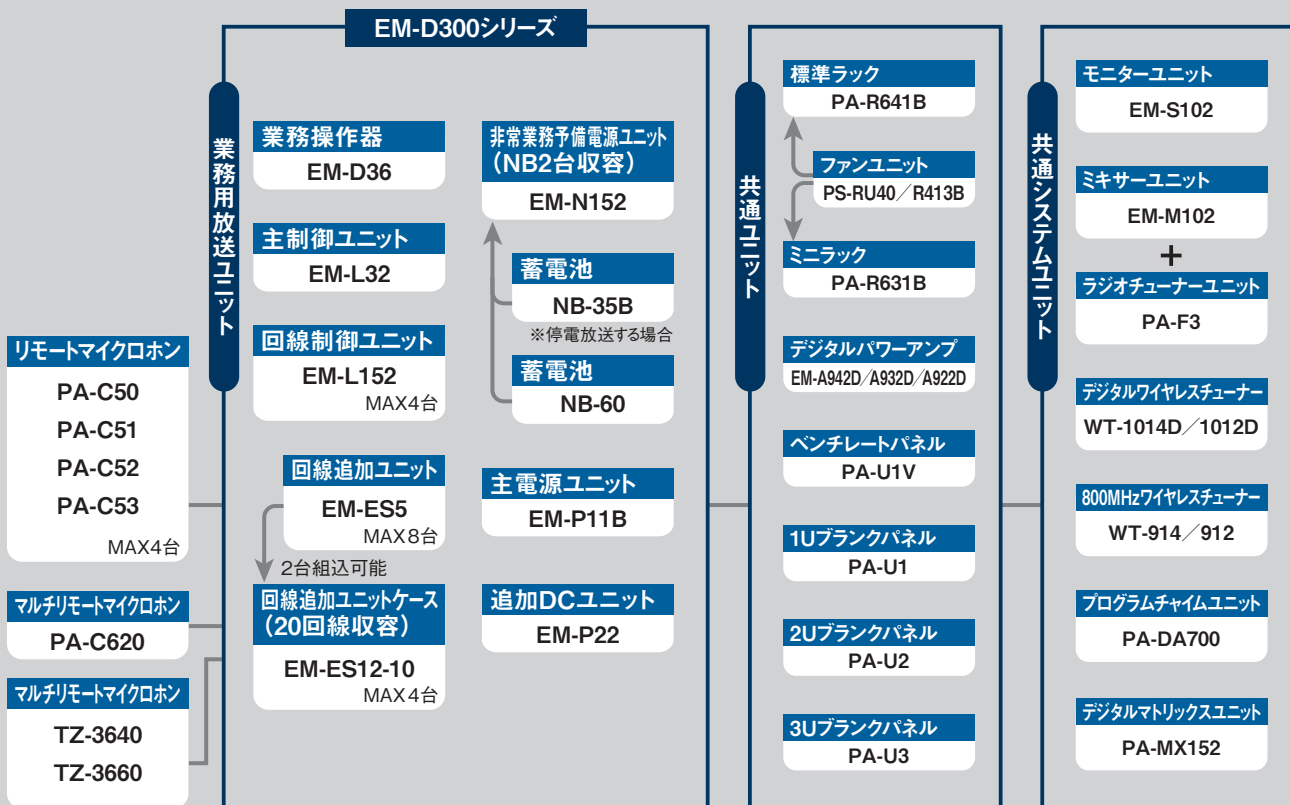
EM-D300シリーズ

業務用放送ユニット

業務操作器
EM-D36

主制御ユニット
EM-L32

回線制御ユニット
EM-L152
MAX4台

回線追加ユニット
EM-ES5
MAX8台

2台組込可能

回線追加ユニットケース（20回線収容）
EM-ES12-10
MAX4台

非常業務予備電源ユニット（NB2台収容）
EM-N152

蓄電池
NB-35B
※停電放送する場合

蓄電池
NB-60

主電源ユニット
EM-P11B

追加DCユニット
EM-P22

リモートマイクロホン
PA-C50
PA-C51
PA-C52
PA-C53
MAX4台

マルチリモートマイクロホン
PA-C620

マルチリモートマイクロホン
TZ-3640
TZ-3660

共通ユニット

標準ラック
PA-R641B

ファンユニット
PS-RU40／R413B

ミニラック
PA-R631B

デジタルパワーアンプ
EM-A942D／A932D／A922D

ベンチレートパネル
PA-U1V

1Uブランクパネル
PA-U1

2Uブランクパネル
PA-U2

3Uブランクパネル
PA-U3

共通システムユニット

モニターユニット
EM-S102

ミキサーユニット
EM-M102
+
ラジオチューナーユニット
PA-F3

デジタルワイヤレスチューナー
WT-1014D／1012D

800MHzワイヤレスチューナー
WT-914／912

プログラムチャイムユニット
PA-DA700

デジタルマトリックスユニット
PA-MX152